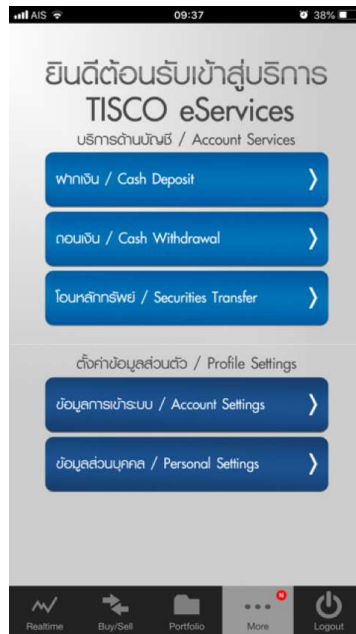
AIS 09:37 38%

ยินดีต้อนรับเข้าสู่บริการ
TISCO eServices
บริการด้านบัญชี / Account Services

ฝากเงิน / Cash Deposit

ถอนเงิน / Cash Withdrawal

โอนหลักทรัพย์ / Securities Transfer

ตั้งค่าข้อมูลส่วนตัว / Profile Settings

ข้อมูลการเข้าระบบ / Account Settings

ข้อมูลส่วนบุคคล / Personal Settings

Realtime Buy/Sell Portfolio More Logout